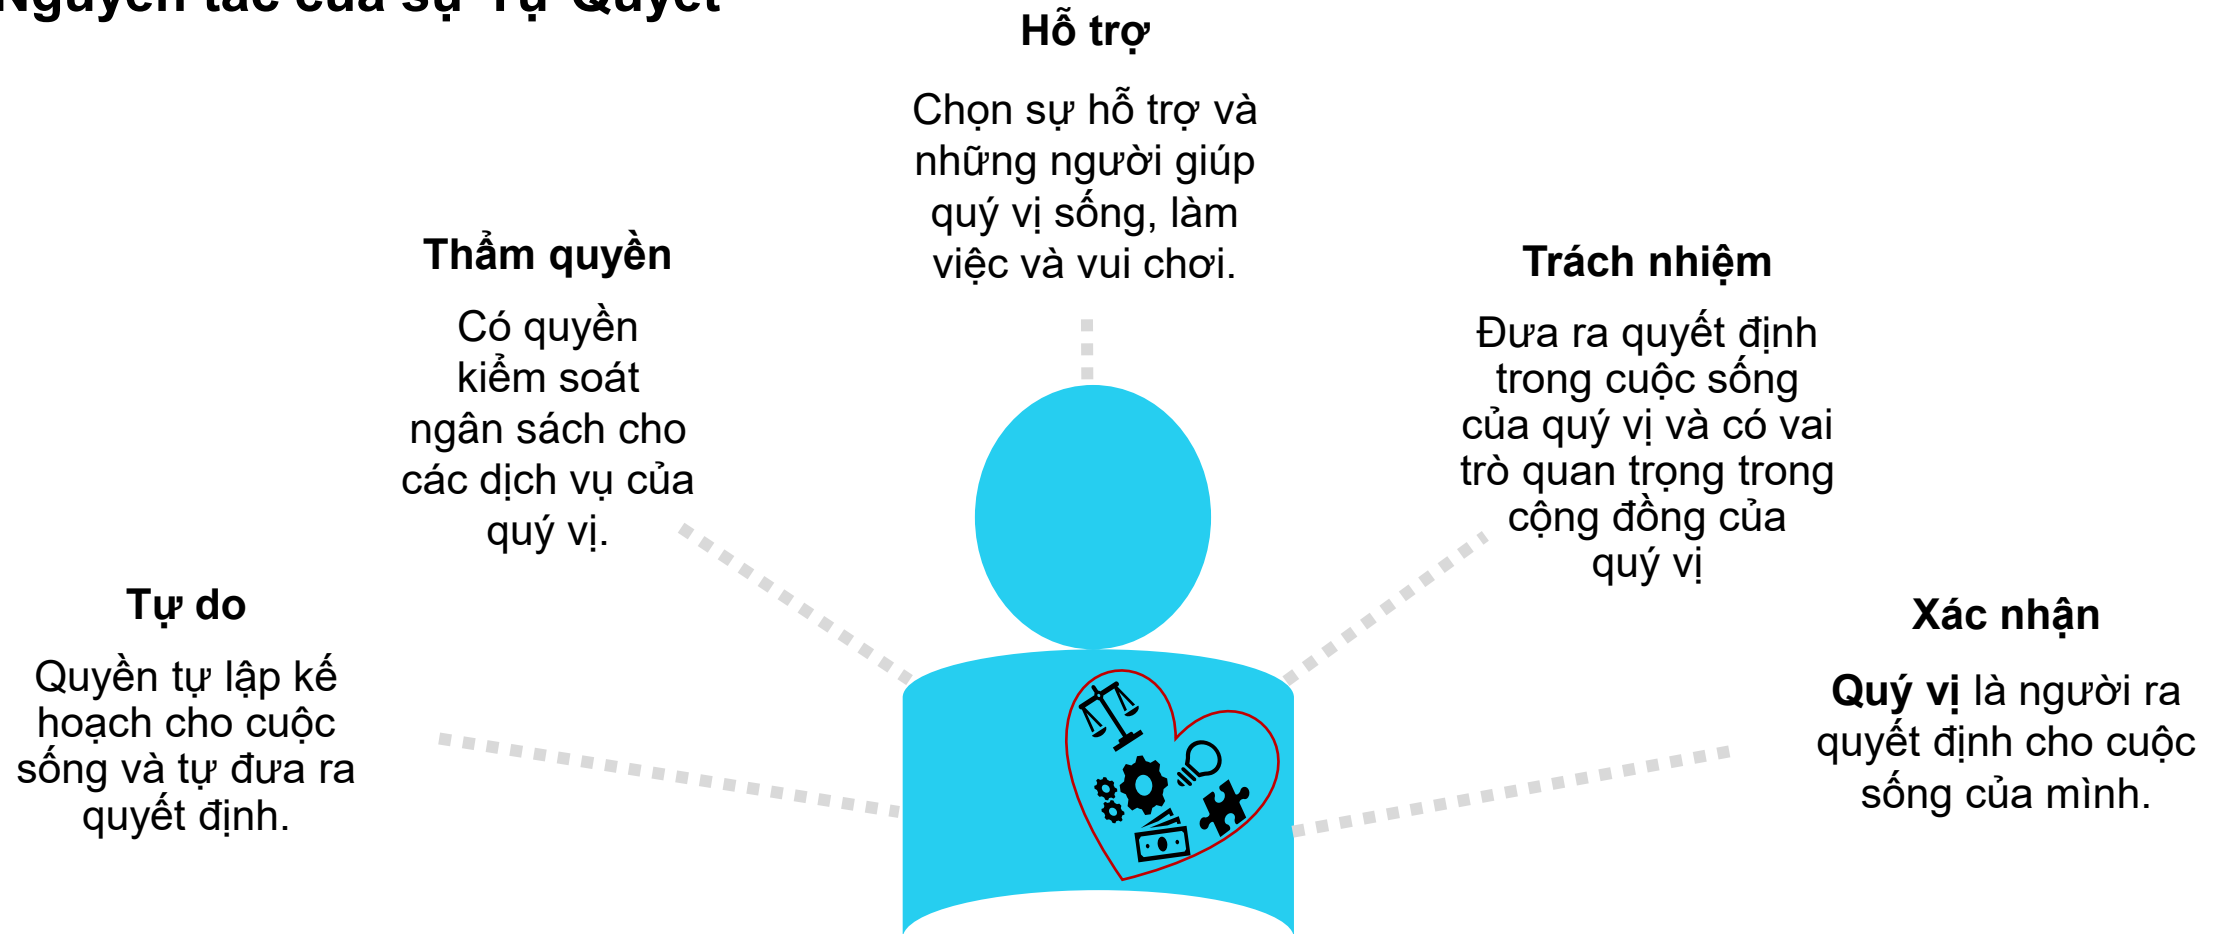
Nguyên tắc của sự Tự Quyết

Hỗ trợ

Chọn sự hỗ trợ và những người giúp quý vị sống, làm việc và vui chơi.

Thẩm quyền

Có quyền kiểm soát ngân sách cho các dịch vụ của quý vị.

Trách nhiệm

Đưa ra quyết định trong cuộc sống của quý vị và có vai trò quan trọng trong cộng đồng của quý vị

Tự do

Quyền tự lập kế hoạch cho cuộc sống và tự đưa ra quyết định.

Xác nhận

Quý vị là người ra quyết định cho cuộc sống của mình.